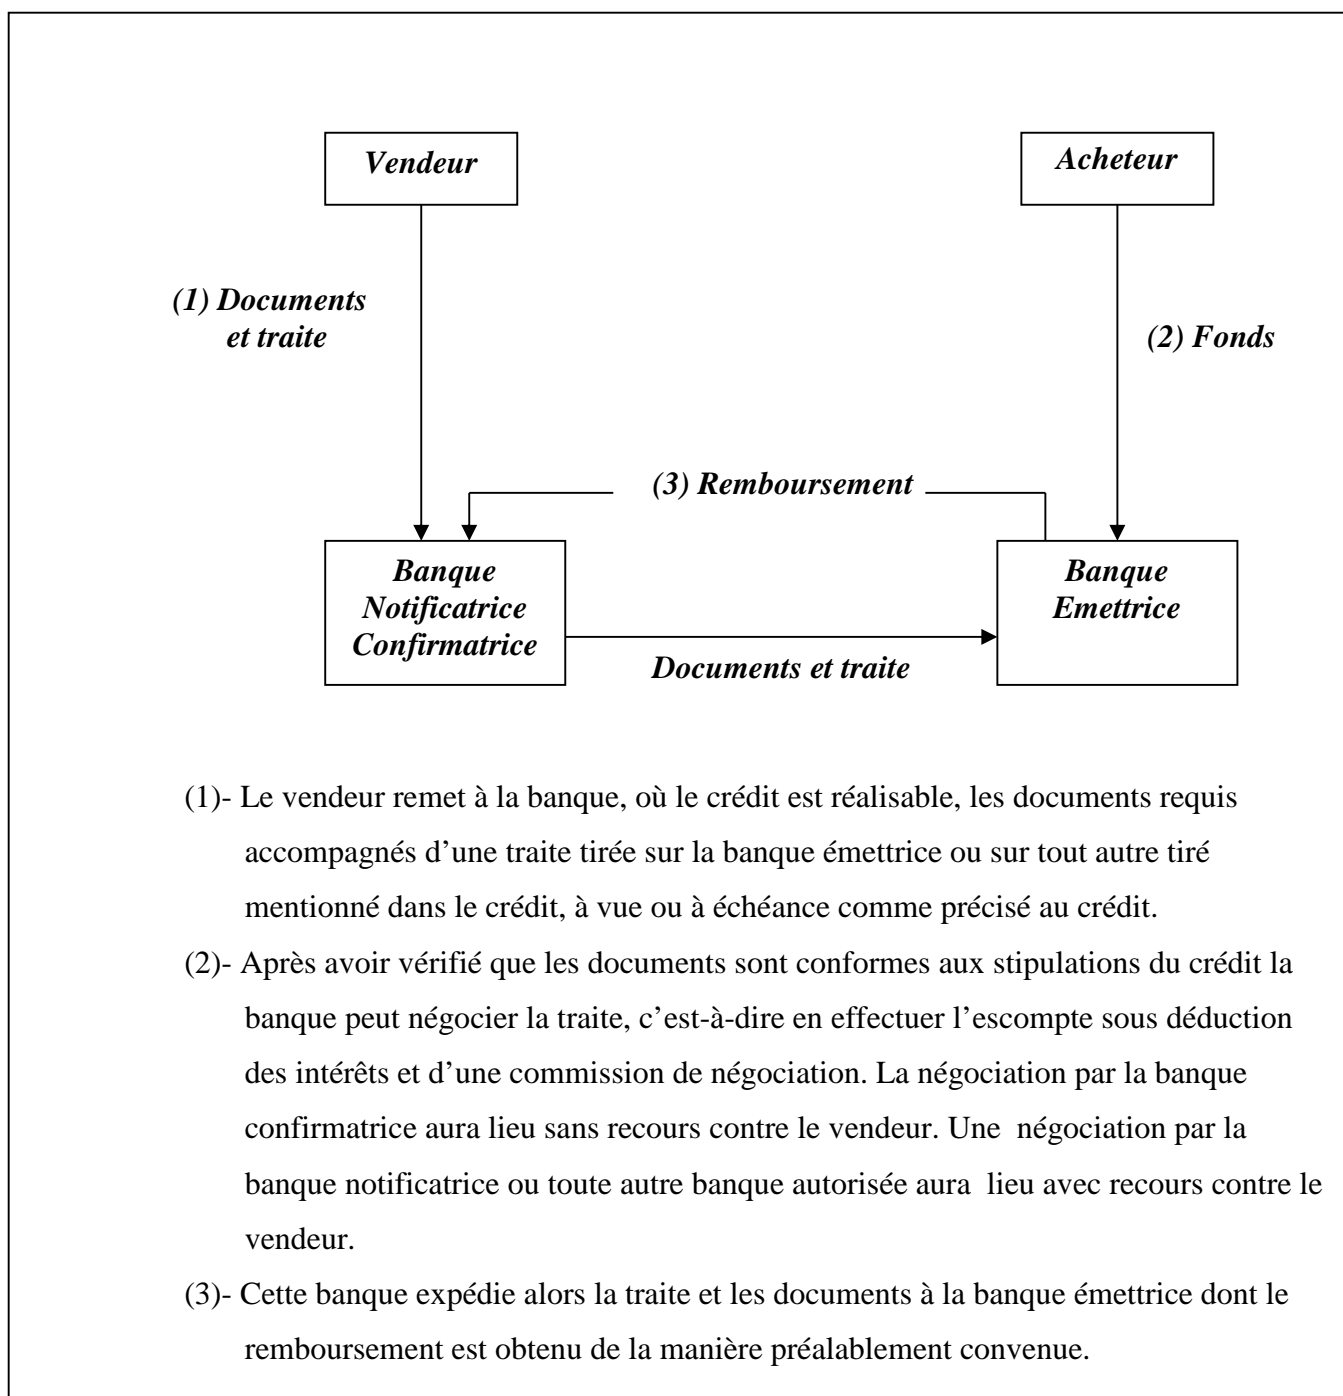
Vendeur

Acheteur

(1) Documents et traite

(2) Fonds

(3) Remboursement

Banque Notificatrice Confirmatrice

Banque Emettrice

Documents et traite

(1)- Le vendeur remet à la banque, où le crédit est réalisable, les documents requis accompagnés d'une traite tirée sur la banque émettrice ou sur tout autre tiré mentionné dans le crédit, à vue ou à échéance comme précisé au crédit.

(2)- Après avoir vérifié que les documents sont conformes aux stipulations du crédit la banque peut négocier la traite, c'est-à-dire en effectuer l'escompte sous déduction des intérêts et d'une commission de négociation. La négociation par la banque confirmatrice aura lieu sans recours contre le vendeur. Une négociation par la banque notificatrice ou toute autre banque autorisée aura lieu avec recours contre le vendeur.

(3)- Cette banque expédie alors la traite et les documents à la banque émettrice dont le remboursement est obtenu de la manière préalablement convenue.